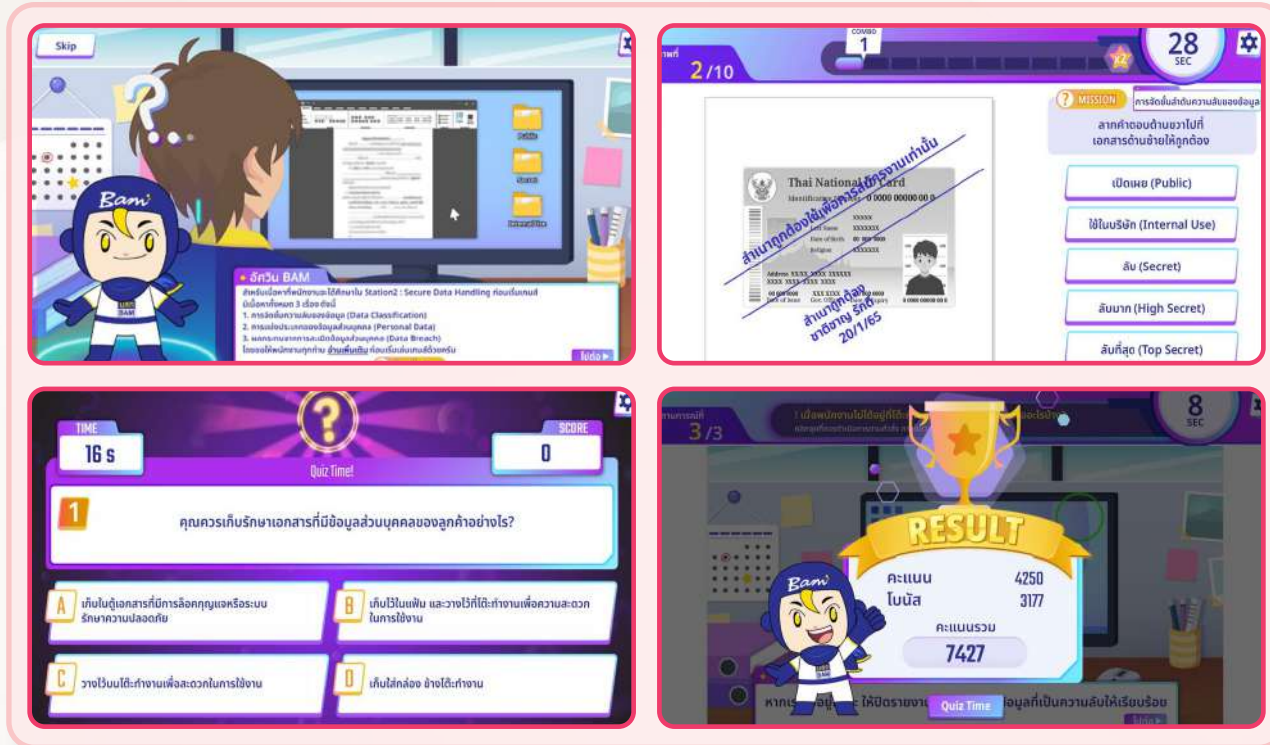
Skip

Bam

อัศวิน BAM
สำหรับเนื้อหาที่พนักงานจะได้ศึกษาใน Station2 : Secure Data Handling ก่อนเริ่มเกมส์ มีเนื้อหาทั้งหมด 3 เรื่อง ดังนี้
1. การจัดชั้นความลับของข้อมูล (Data Classification)
2. การแบ่งประเภทของข้อมูลส่วนบุคคล (Personal Data)
3. ผลกระทบจากการละเมิดข้อมูลส่วนบุคคล (Data Breach)
โดยขอให้พนักงานทุกท่าน อ่านเพิ่มเติม ก่อนเริ่มเล่นเกมส์ด้วยครับ
ไปต่อ

2/10
COMBO
1
28
SEC

Thai National ID Card
สำเนาถูกต้องใช้เพื่อการสมัครงานเท่านั้น
สำเนาถูกต้อง
ชาติชาญ รักดี
20/1/65

MISSION การจัดชั้นลำดับความลับของข้อมูล
ลากคำตอบด้านขวาไปที่เอกสารด้านซ้ายให้ถูกต้อง
เปิดเผย (Public)
ใช้ในบริษัท (Internal Use)
ลับ (Secret)
ลับมาก (High Secret)
ลับที่สุด (Top Secret)

TIME
16 s
SCORE
0
Quiz Time!
1
คุณควรเก็บรักษาเอกสารที่มีข้อมูลส่วนบุคคลของลูกค้าอย่างไร?
A เก็บในตู้เอกสารที่มีการล็อคกุญแจหรือระบบรักษาความปลอดภัย
B เก็บไว้ในแฟ้ม และวางไว้ที่โต๊ะทำงานเพื่อความสะดวกในการใช้งาน
C วางไว้บนโต๊ะทำงานเพื่อสะดวกในการใช้งาน
D เก็บใส่กล่อง ข้างโต๊ะทำงาน

3/3
8
SEC
RESULT
คะแนน 4250
โบนัส 3177
คะแนนรวม
7427
Bam
Quiz Time